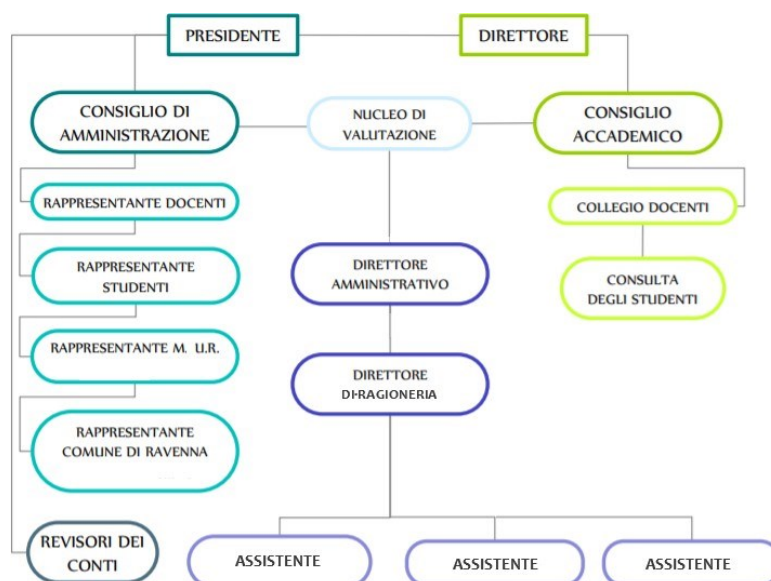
PRESIDENTE

DIRETTORE

CONSIGLIO DI AMMINISTRAZIONE

NUCLEO DI VALUTAZIONE

CONSIGLIO ACCADEMICO

RAPPRESENTANTE DOCENTI

RAPPRESENTANTE STUDENTI

RAPPRESENTANTE M. U.R.

RAPPRESENTANTE COMUNE DI RAVENNA

REVISORI DEI CONTI

COLLEGIO DOCENTI

CONSULTA DEGLI STUDENTI

DIRETTORE AMMINISTRATIVO

DIRETTORE DI RAGIONERIA

ASSISTENTE

ASSISTENTE

ASSISTENTE